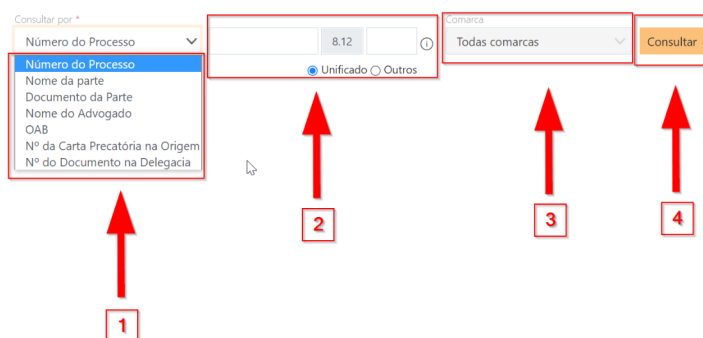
Consultar por *
Número do Processo
Número do Processo
Nome da parte
Documento da Parte
Nome do Advogado
OAB
Nº da Carta Precatória na Origem
Nº do Documento na Delegacia

8.12
Unificado Outros

Comarca
Todas comarcas

Consultar

1

2

3

4